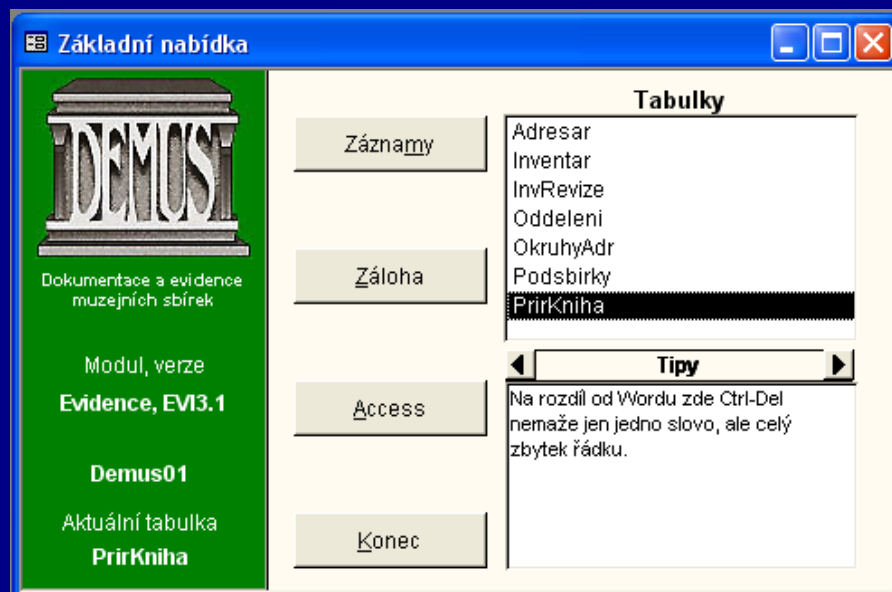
Základní nabídka

DEMUS

Dokumentace a evidence muzejních sbírek

Modul, verze

Evidence, EVI3.1

Demus01

Aktuální tabulka

PrirKniha

Záznamy

Záloha

Access

Konec

Tabulky

Adresar
Inventar
InvRevize
Oddeleni
OkruhyAdr
Podsbirky
PrirKniha

Tipy

Na rozdíl od Wordu zde Ctrl-Del nemaže jen jedno slovo, ale celý zbytek řádku.